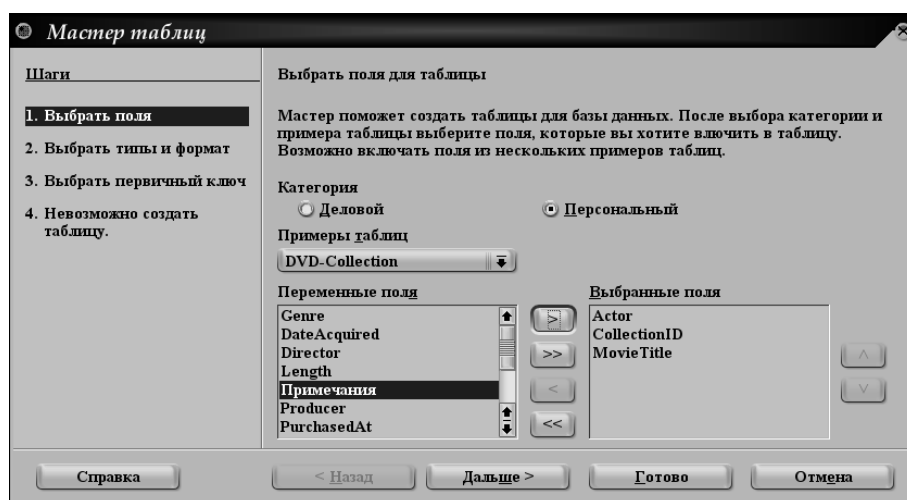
Мастер таблиц

Шаги

1. Выбрать поля

2. Выбрать типы и формат

3. Выбрать первичный ключ

4. Невозможно создать таблицу.

Выбрать поля для таблицы

Мастер поможет создать таблицы для базы данных. После выбора категории и примера таблицы выберите поля, которые вы хотите влючить в таблицу. Возможно включать поля из нескольких примеров таблиц.

Категория

Деловой

Персональный

Примеры таблиц

DVD-Collection

Переменные поля

Genre
DateAcquired
Director
Length
Примечания
Producer
PurchasedAt

>
>>
<
<<

Выбранные поля

Actor
CollectionID
MovieTitle

^
v

Справка

< Назад

Дальше >

Готово

Отмена